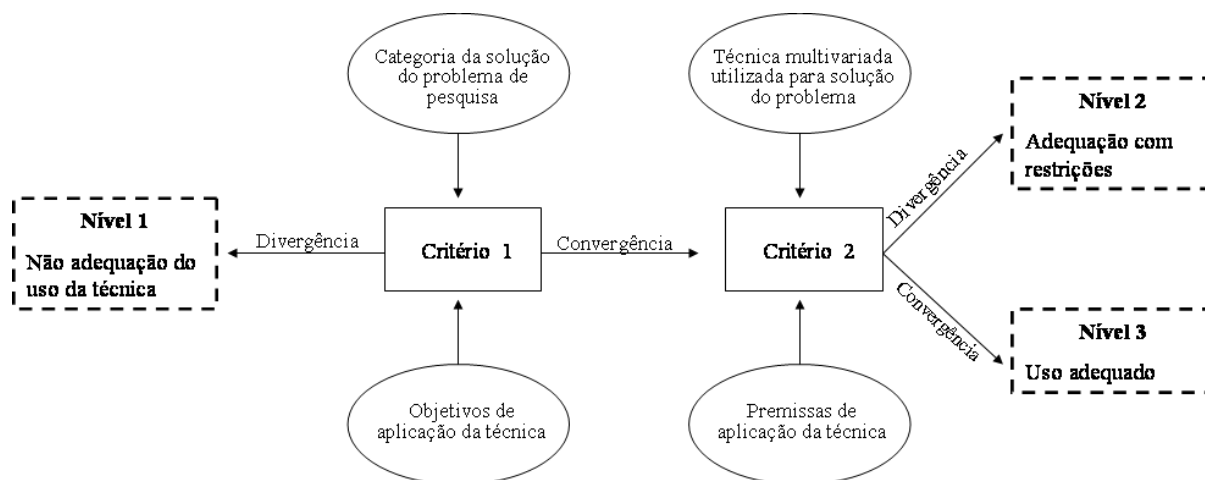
Categoria da solução do problema de pesquisa

Técnica multivariada utilizada para solução do problema

Nível 2

Adequação com restrições

Nível 1

Não adequação do uso da técnica

Divergência

Critério 1

Convergência

Critério 2

Divergência

Convergência

Nível 3

Uso adequado

Objetivos de aplicação da técnica

Premissas de aplicação da técnica